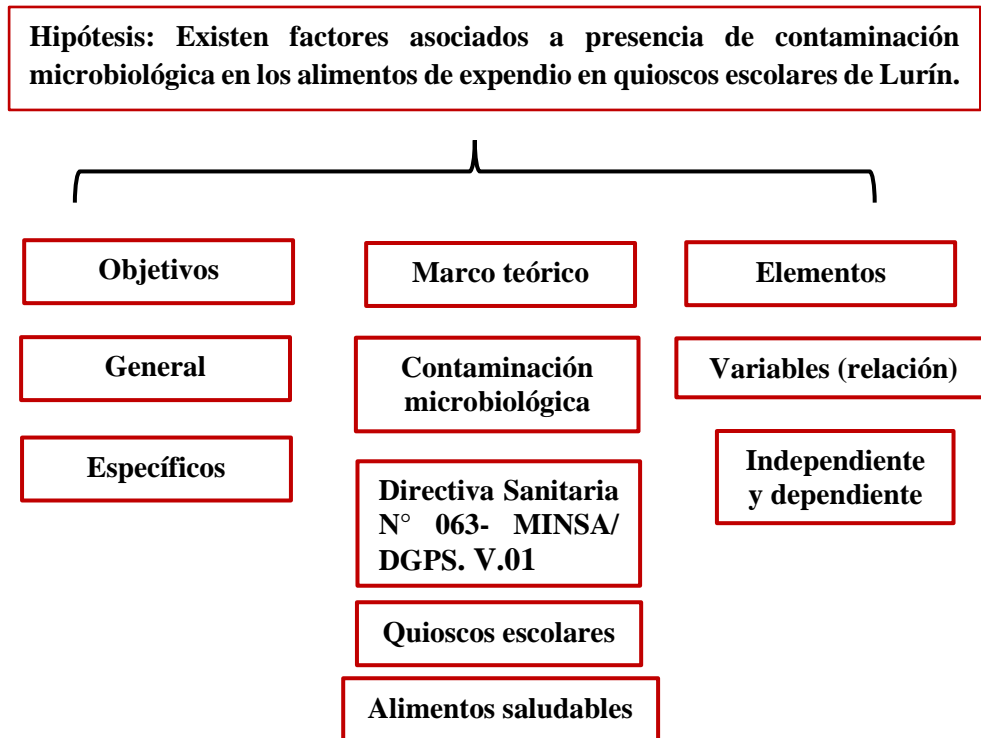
Hipótesis: Existen factores asociados a presencia de contaminación microbiológica en los alimentos de expendio en quioscos escolares de Lurín.

Objetivos

General

Específicos

Marco teórico

Contaminación microbiológica

Directiva Sanitaria N° 063- MINSA/ DGPS. V.01

Quioscos escolares

Alimentos saludables

Elementos

Variables (relación)

Independiente y dependiente